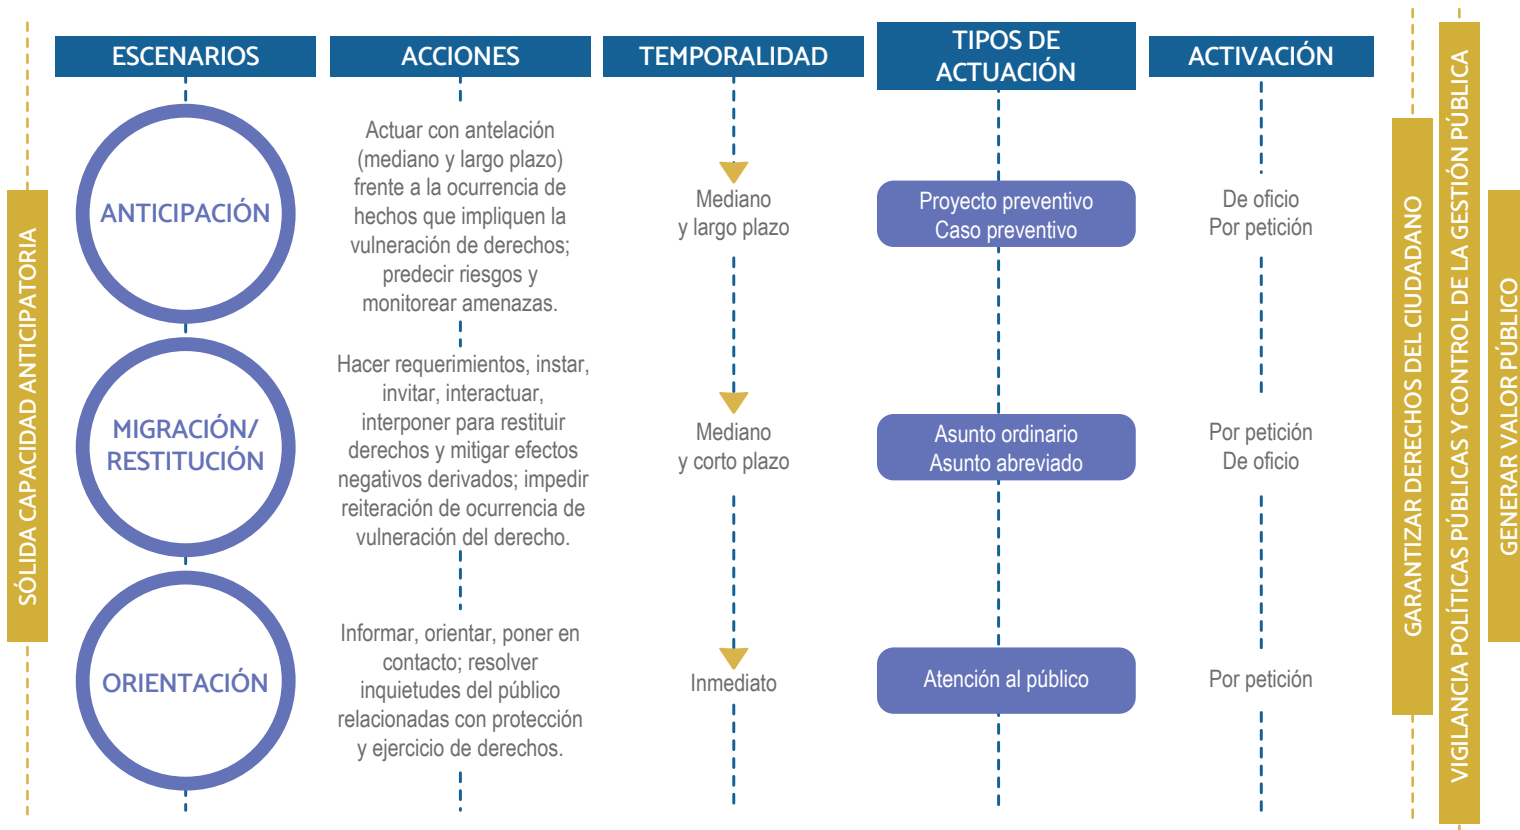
SÓLIDA CAPACIDAD ANTICIPATORIA

| ESCENARIOS | ACCIONES | TEMPORALIDAD | TIPOS DE ACTUACIÓN | ACTIVACIÓN |
|---|---|---|---|---|
| ANTICIPACIÓN | Actuar con antelación (mediano y largo plazo) frente a la ocurrencia de hechos que impliquen la vulneración de derechos; predecir riesgos y monitorear amenazas. | Mediano y largo plazo | Proyecto preventivo Caso preventivo | De oficio Por petición |
| MIGRACIÓN/ RESTITUCIÓN | Hacer requerimientos, instar, invitar, interactuar, interponer para restituir derechos y mitigar efectos negativos derivados; impedir reiteración de ocurrencia de vulneración del derecho. | Mediano y corto plazo | Asunto ordinario Asunto abreviado | Por petición De oficio |
| ORIENTACIÓN | Informar, orientar, poner en contacto; resolver inquietudes del público relacionadas con protección y ejercicio de derechos. | Inmediato | Atención al público | Por petición |

GARANTIZAR DERECHOS DEL CIUDADANO

VIGILANCIA POLÍTICAS PÚBLICAS Y CONTROL DE LA GESTIÓN PÚBLICA

GENERAR VALOR PÚBLICO